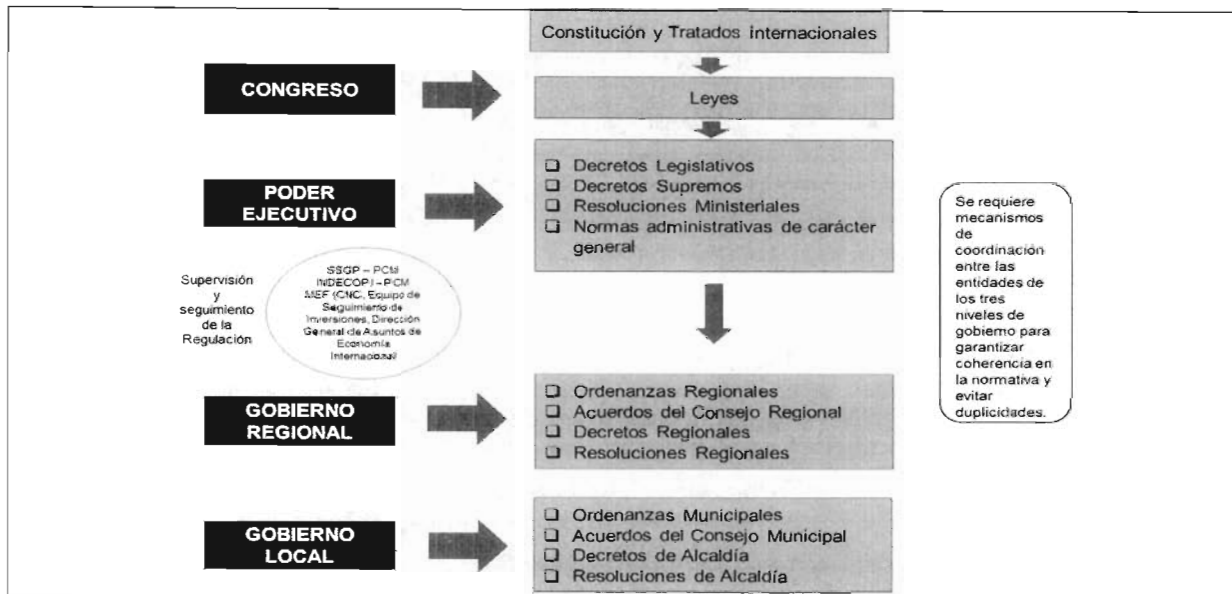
Constitución y Tratados internacionales

CONGRESO

Leyes

PODER EJECUTIVO

❑ Decretos Legislativos
❑ Decretos Supremos
❑ Resoluciones Ministeriales
❑ Normas administrativas de carácter general

Supervisión y seguimiento de la Regulación

SSGP – PCM
INDECOPI – PCM
MEF (CNC, Equipo de Seguimiento de Inversiones, Dirección General de Asuntos de Economía Internacional)

Se requiere mecanismos de coordinación entre las entidades de los tres niveles de gobierno para garantizar coherencia en la normativa y evitar duplicidades.

GOBIERNO REGIONAL

❑ Ordenanzas Regionales
❑ Acuerdos del Consejo Regional
❑ Decretos Regionales
❑ Resoluciones Regionales

GOBIERNO LOCAL

❑ Ordenanzas Municipales
❑ Acuerdos del Consejo Municipal
❑ Decretos de Alcaldía
❑ Resoluciones de Alcaldía